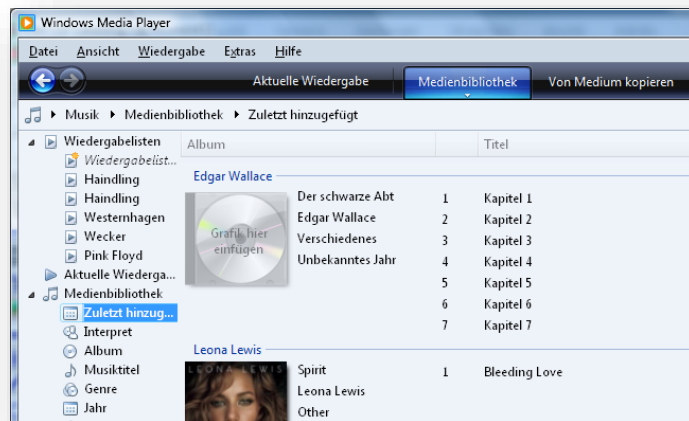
Windows Media Player

Datei Ansicht Wiedergabe Extras Hilfe

Aktuelle Wiedergabe Medienbibliothek Von Medium kopieren

Musik ▸ Medienbibliothek ▸ Zuletzt hinzugefügt

Wiedergabelisten
Wiedergabelist...
Haindling
Haindling
Westernhagen
Wecker
Pink Floyd
Aktuelle Wiederga...
Medienbibliothek
Zuletzt hinzug...
Interpret
Album
Musiktitel
Genre
Jahr

| Album | | Titel |
|---|---|---|
| Edgar Wallace | | |
| Der schwarze Abt | 1 | Kapitel 1 |
| Edgar Wallace | 2 | Kapitel 2 |
| Verschiedenes | 3 | Kapitel 3 |
| Unbekanntes Jahr | 4 | Kapitel 4 |
| | 5 | Kapitel 5 |
| | 6 | Kapitel 6 |
| | 7 | Kapitel 7 |
| Leona Lewis | | |
| Spirit | 1 | Bleeding Love |
| Leona Lewis | | |
| Other | | |

Grafik hier einfügen

LEONA LEWIS